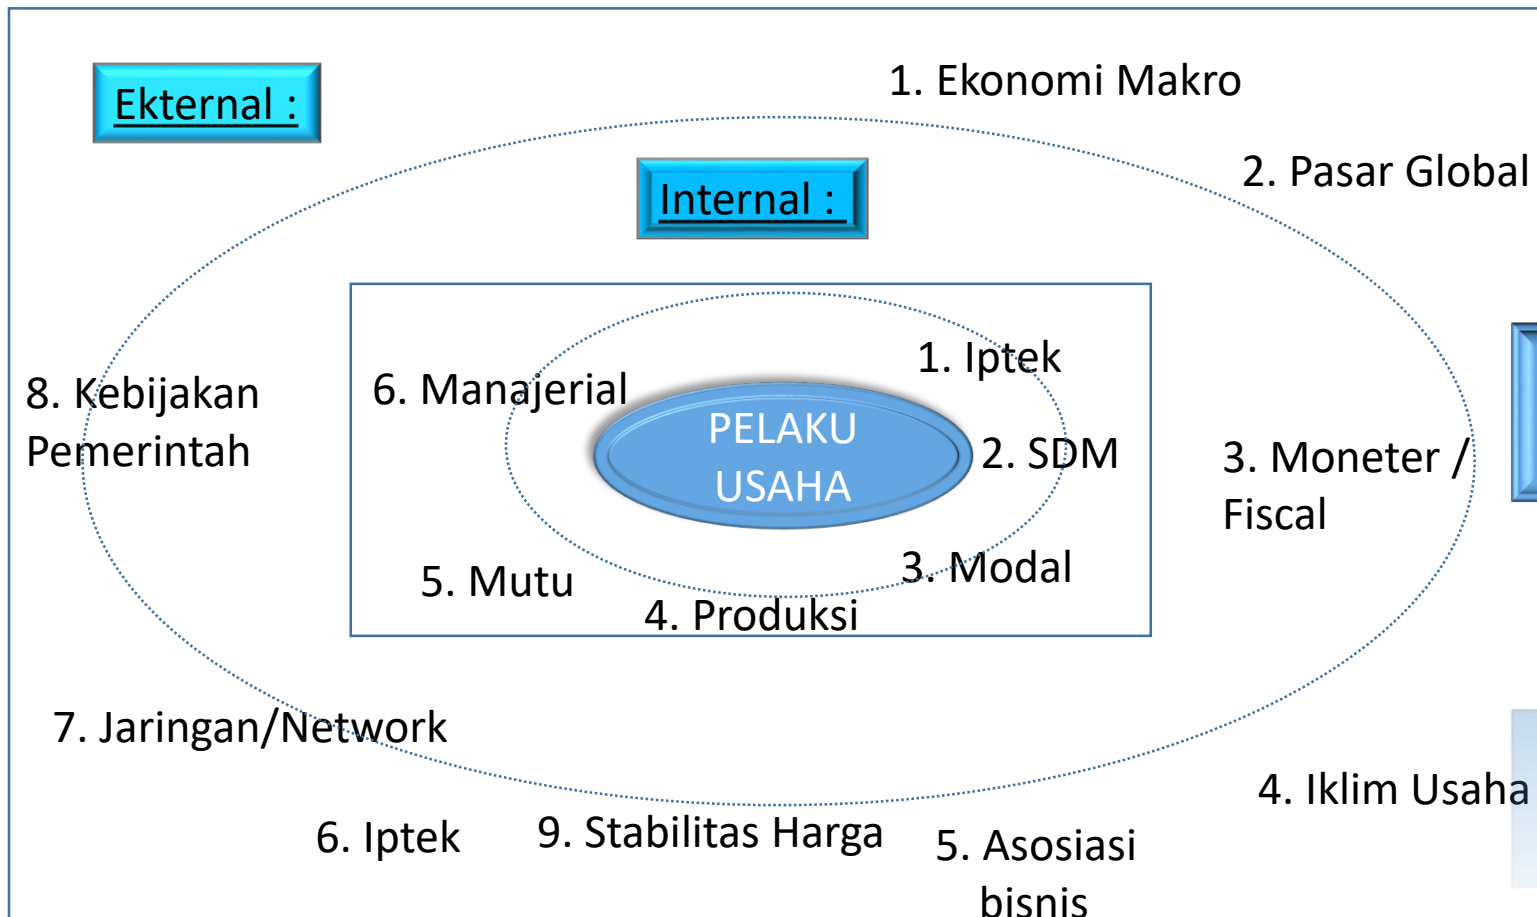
Ekternal :

1. Ekonomi Makro

2. Pasar Global

Internal :

6. Manajerial

1. Iptek

PELAKU USAHA

2. SDM

3. Modal

4. Produksi

5. Mutu

8. Kebijakan Pemerintah

3. Moneter / Fiscal

7. Jaringan/Network

4. Iklim Usaha

6. Iptek

9. Stabilitas Harga

5. Asosiasi bisnis